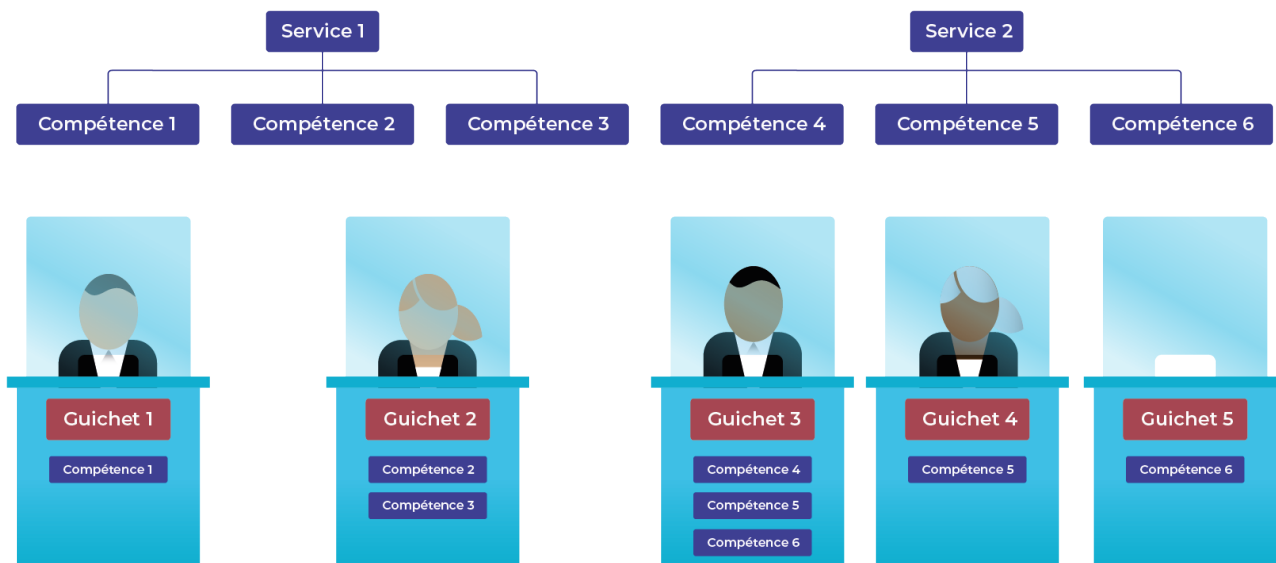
Service 1

Compétence 1
Compétence 2
Compétence 3

Service 2

Compétence 4
Compétence 5
Compétence 6

Guichet 1
Compétence 1

Guichet 2
Compétence 2
Compétence 3

Guichet 3
Compétence 4
Compétence 5
Compétence 6

Guichet 4
Compétence 5

Guichet 5
Compétence 6